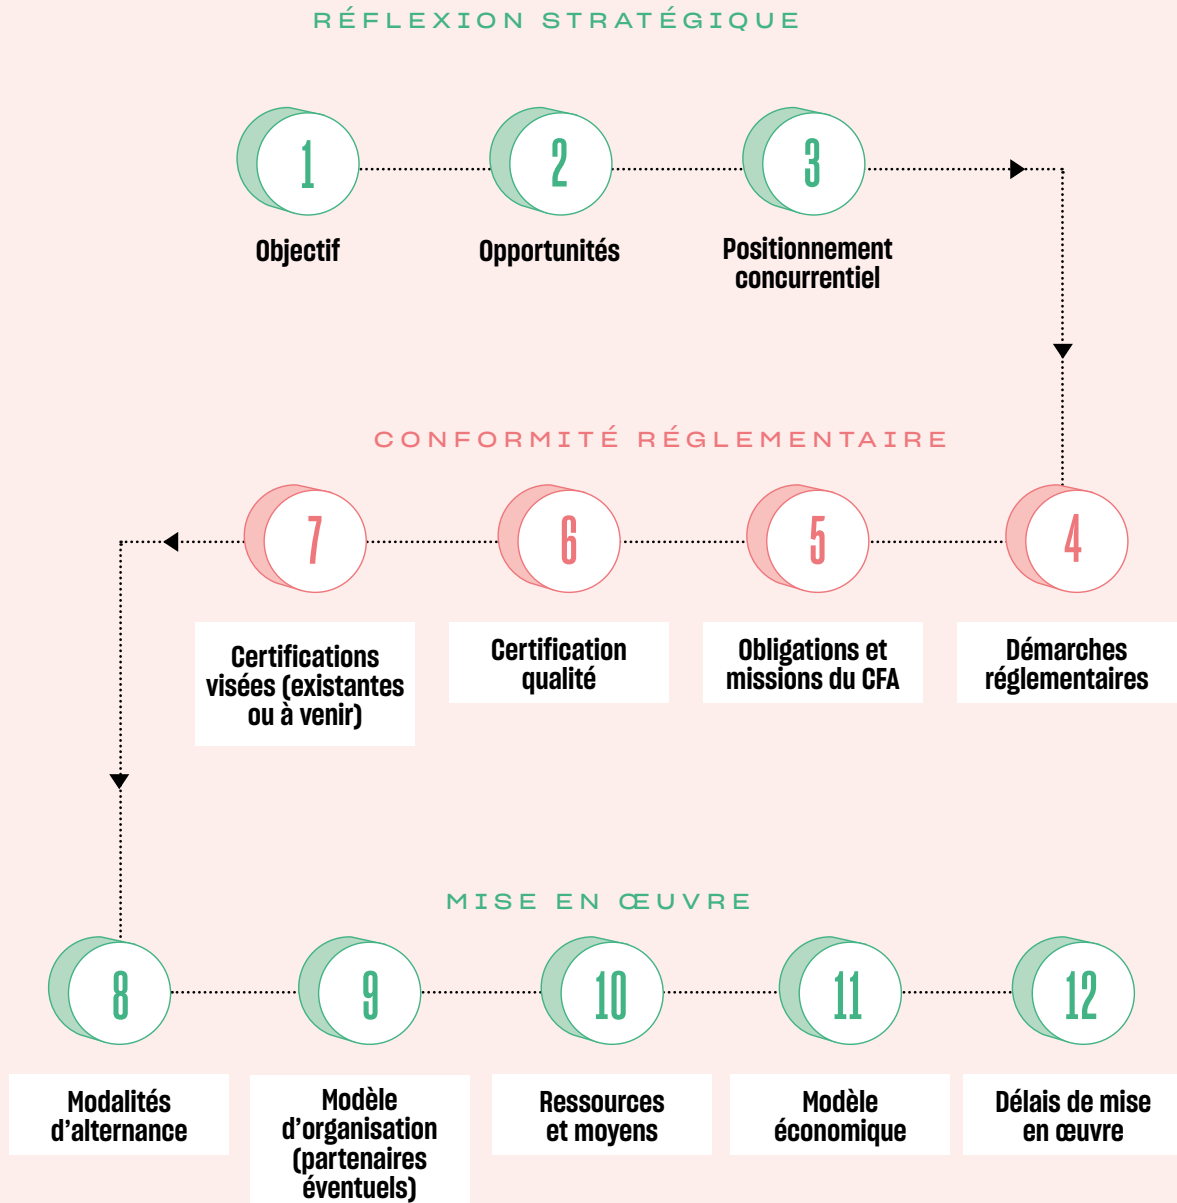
RÉFLEXION STRATÉGIQUE

1
Objectif

2
Opportunités

3
Positionnement concurrentiel

CONFORMITÉ RÉGLEMENTAIRE

7
Certifications visées (existantes ou à venir)

6
Certification qualité

5
Obligations et missions du CFA

4
Démarches réglementaires

MISE EN ŒUVRE

8
Modalités d'alternance

9
Modèle d'organisation (partenaires éventuels)

10
Ressources et moyens

11
Modèle économique

12
Délais de mise en œuvre